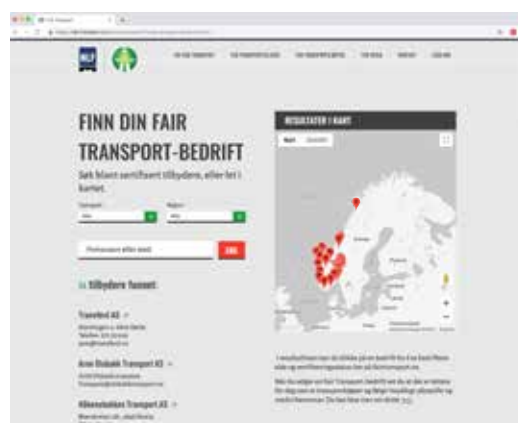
FINN DIN FAIR TRANSPORT-BEDRIFT

Søk blant sertifisert tilbydere, eller let i kartet.

Transport

Alle

Region

Alle

Postnummer eller sted

SØK

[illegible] tilbydere funnet:

Transfast AS

Arne Diskeland Transport AS

Albrektsdalen Transport AS

RESULTATER I KART

Kart

Satellitt